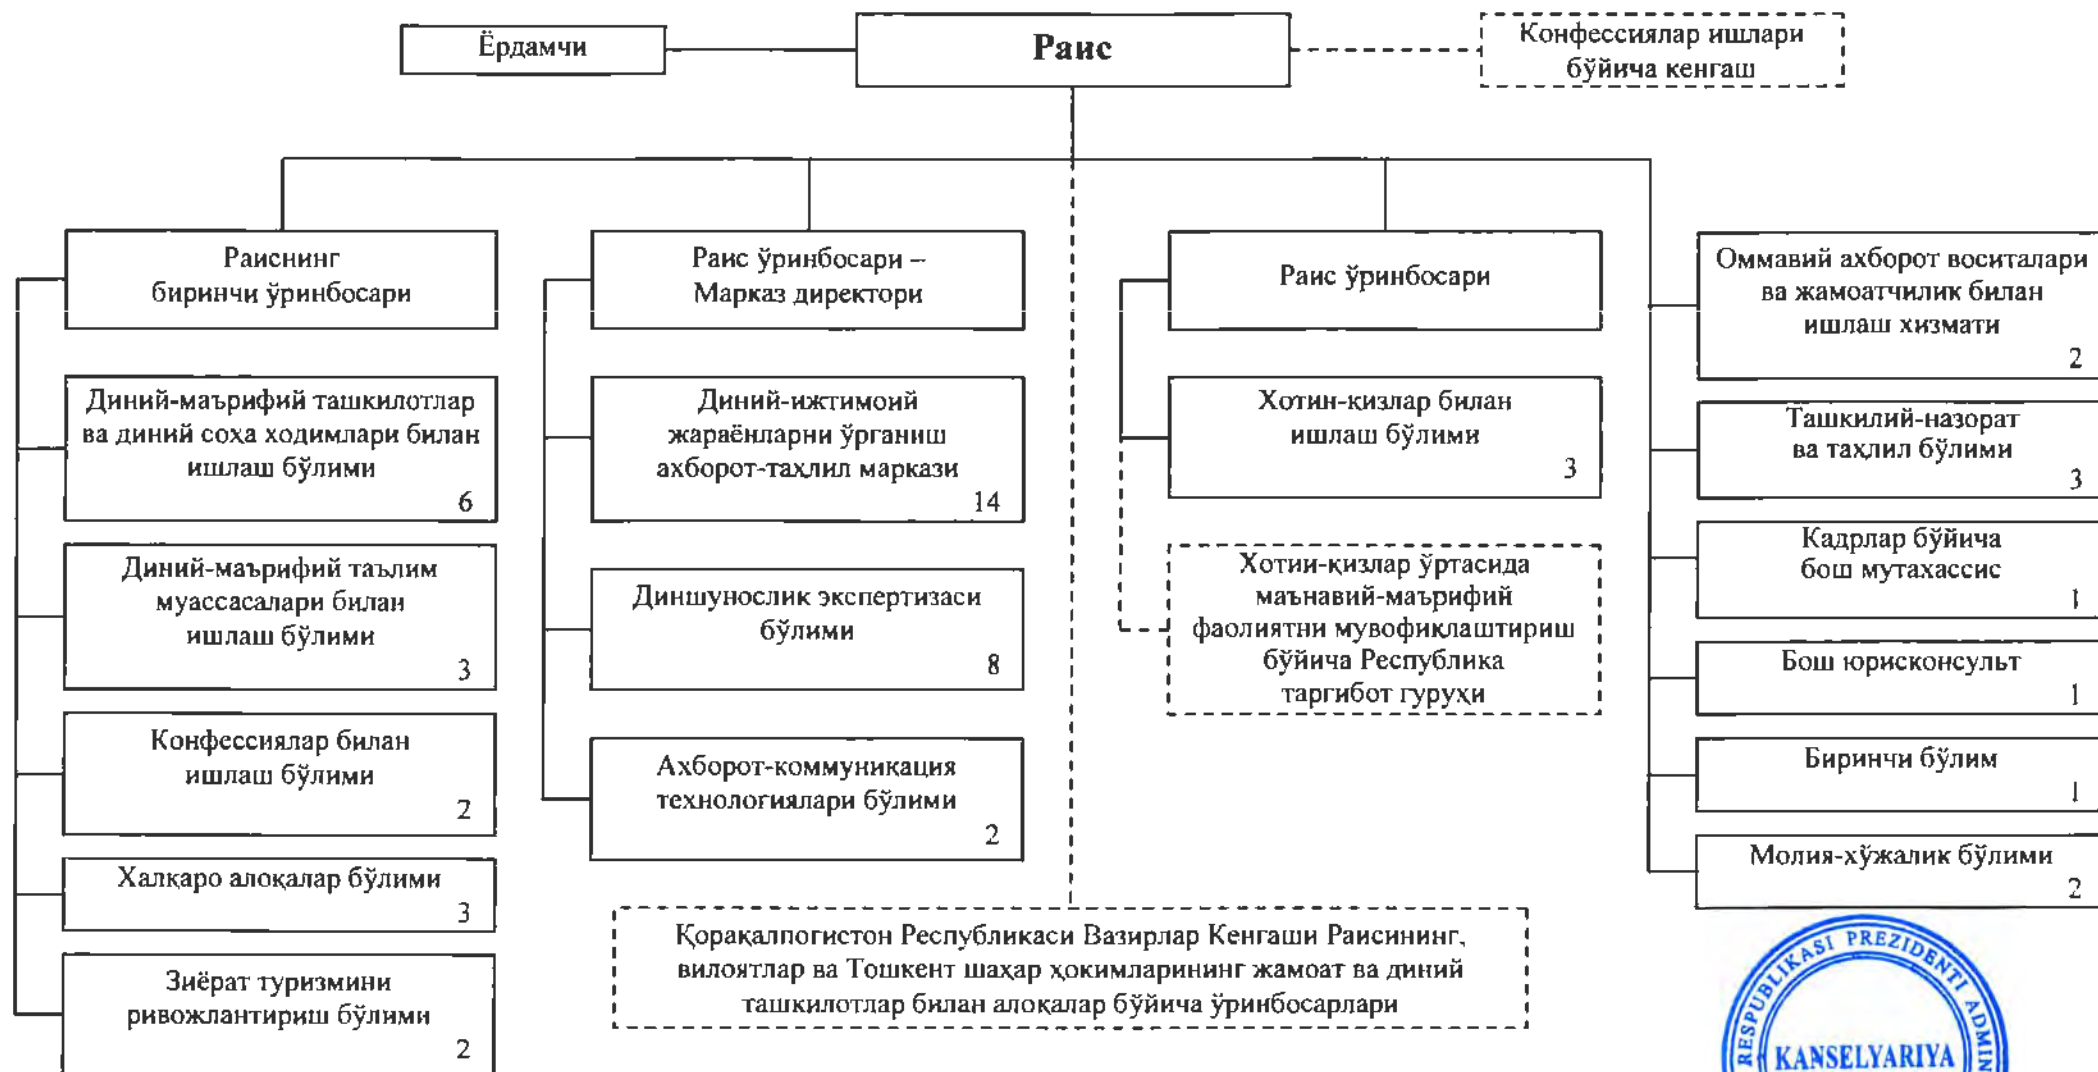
Ёрдамчи

Раис

Конфессиялар ишлари бўйича кенгаш

Раиснинг биринчи ўринбосари

Диний-маърифий ташкилотлар ва диний соха ходимлари билан ишлаш бўлими 6

Диний-маърифий таълим муассасалари билан ишлаш бўлими 3

Конфессиялар билан ишлаш бўлими 2

Халкаро алоқалар бўлими 3

Зиёрат туризмини ривожлантириш бўлими 2

Раис ўринбосари – Марказ директори

Диний-ижтимоий жараёнларни ўрганиш ахборот-таҳлил маркази 14

Диншунослик экспертизаси бўлими 8

Ахборот-коммуникация технологиялари бўлими 2

Раис ўринбосари

Хотин-қизлар билан ишлаш бўлими 3

Хотин-қизлар ўртасида маънавий-маърифий фаолиятни мувофиқлаштириш бўйича Республика тарғибот гуруҳи

Оммавий ахборот воситалари ва жамоатчилик билан ишлаш хизмати 2

Ташкилий-назорат ва таҳлил бўлими 3

Кадрлар бўйича бош мутахассис 1

Бош юрисконсульт 1

Биринчи бўлим 1

Молия-хўжалик бўлими 2

Қорақалпоғистон Республикаси Вазирлар Кенгаши Раисининг, вилоятлар ва Тошкент шаҳар ҳокимларининг жамоат ва диний ташкилотлар билан алоқалар бўйича ўринбосарлари

RESPUBLIKASI PREZIDENTI ADMIN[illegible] KANSELYARIYA